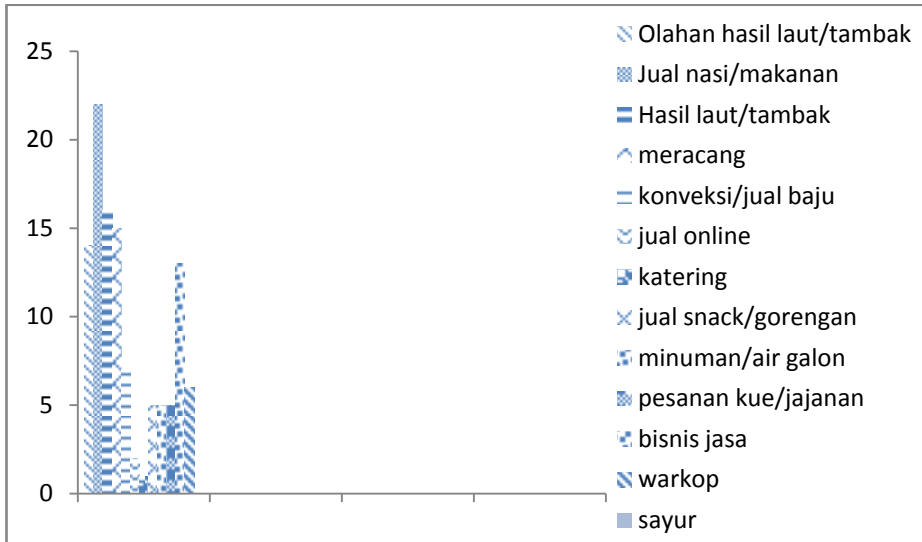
25
20
15
10
5
0

Olahan hasil laut/tambak
Jual nasi/makanan
Hasil laut/tambak
meracang
konveksi/jual baju
jual online
katering
jual snack/gorengan
minuman/air galon
pesanan kue/jajanan
bisnis jasa
warkop
sayur